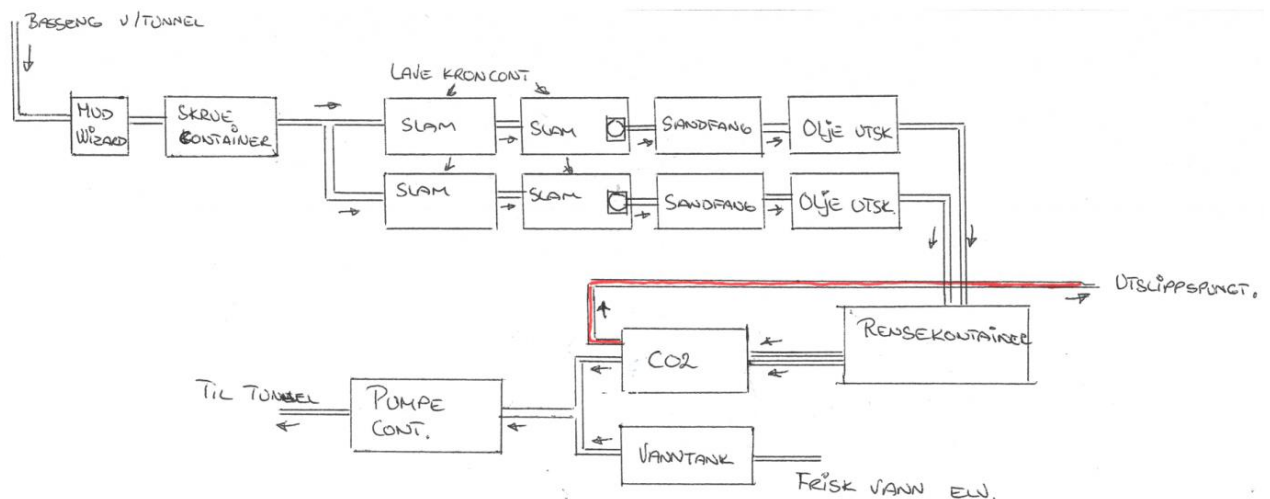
BASSENG V/TUNNEL

MUD WIZARD

SKRUE CONTAINER

LAVE KRONCONT

SLAM

SLAM

SANDFANG

OLJE UTSK

SLAM

SLAM

SANDFANG

OLJE UTSK.

UTSLIPPSPUNKT.

RENSEKONTAINER

CO2

TIL TUNNEL

PUMPE CONT.

VANNTANK

FRISK VANN ELV.